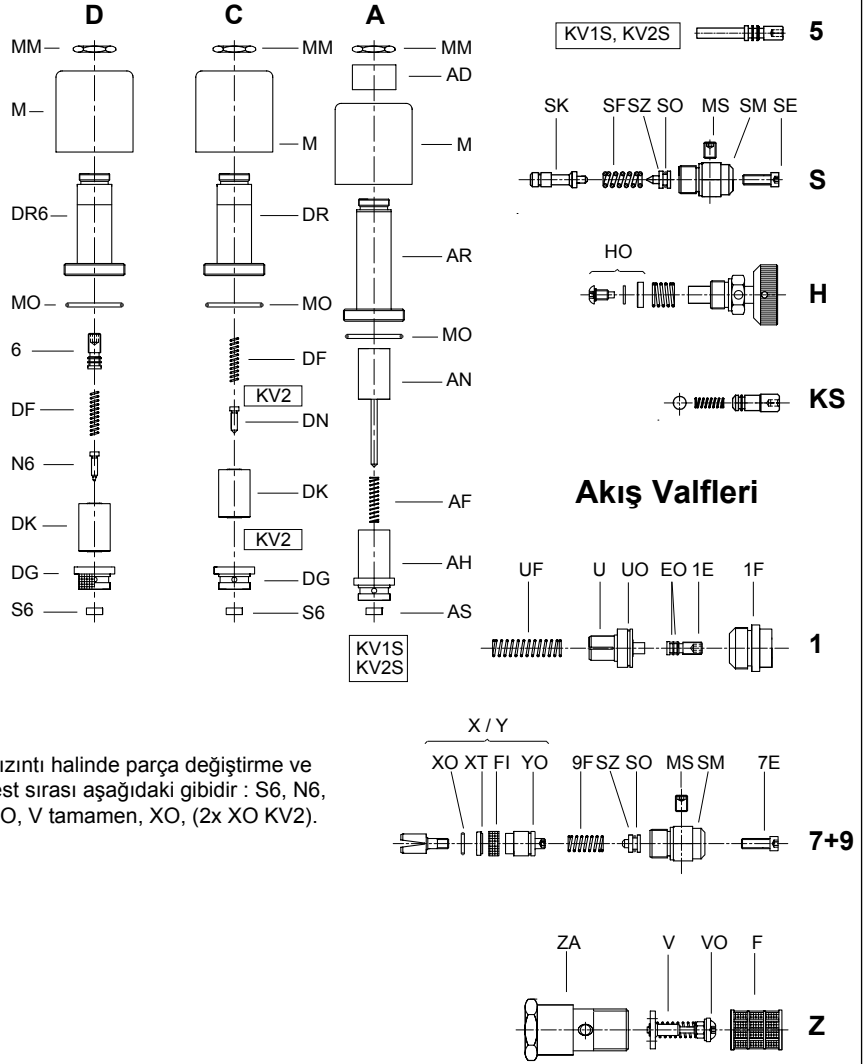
D C A

MM MM MM
M M M
AD
DR6 DR AR
MO MO MO
6 DF AN
KV2
DF DN
N6
DK DK AF
KV2
DG DG AH
S6 S6 AS
KV1S
KV2S

KV1S, KV2S 5

SK SF SZ SO MS SM SE
S

HO
H

KS

Akış Valfleri

UF U UO EO 1E 1F
1

X / Y
XO XT FI YO 9F SZ SO MS SM 7E
7+9

ZA V VO F
Z

ızıntı halinde parça değiştirme ve est sırası aşağıdaki gibidir : S6, N6, O, V tamamen, XO, (2x XO KV2).